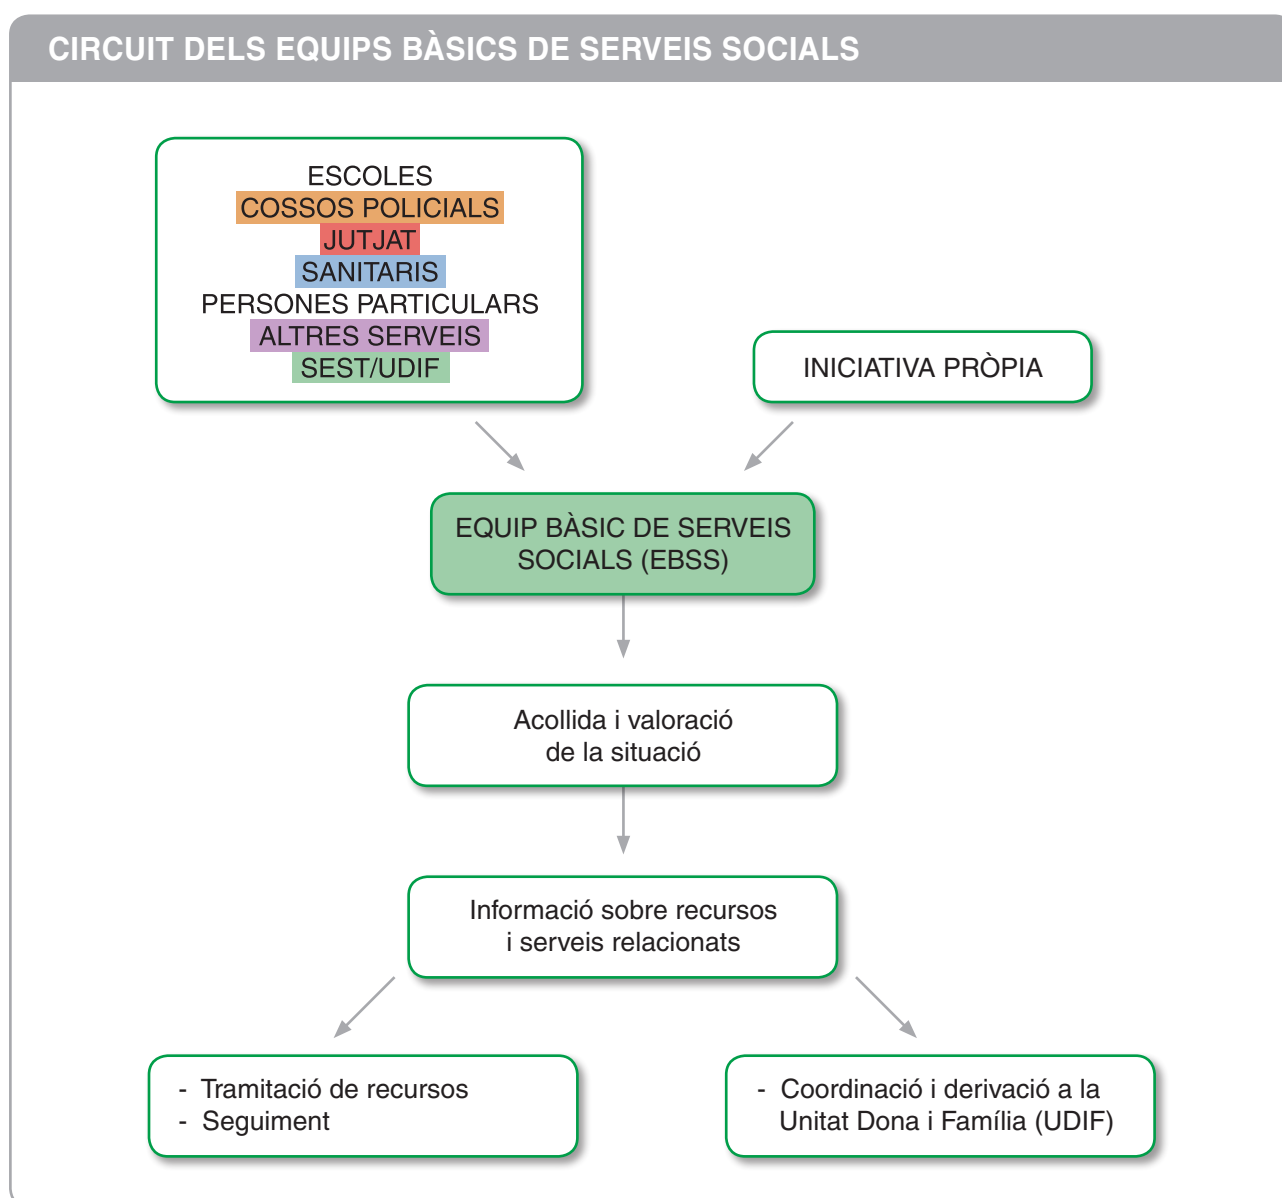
CIRCUIT DELS EQUIPS BÀSICS DE SERVEIS SOCIALS

ESCOLES
COSSOS POLICIALS
JUTJAT
SANITARIS
PERSONES PARTICULARS
ALTRES SERVEIS
SEST/UDIF

INICIATIVA PRÒPIA

EQUIP BÀSIC DE SERVEIS SOCIALS (EBSS)

Acollida i valoració de la situació

Informació sobre recursos i serveis relacionats

- Tramitació de recursos
- Seguiment

- Coordinació i derivació a la Unitat Dona i Família (UDIF)